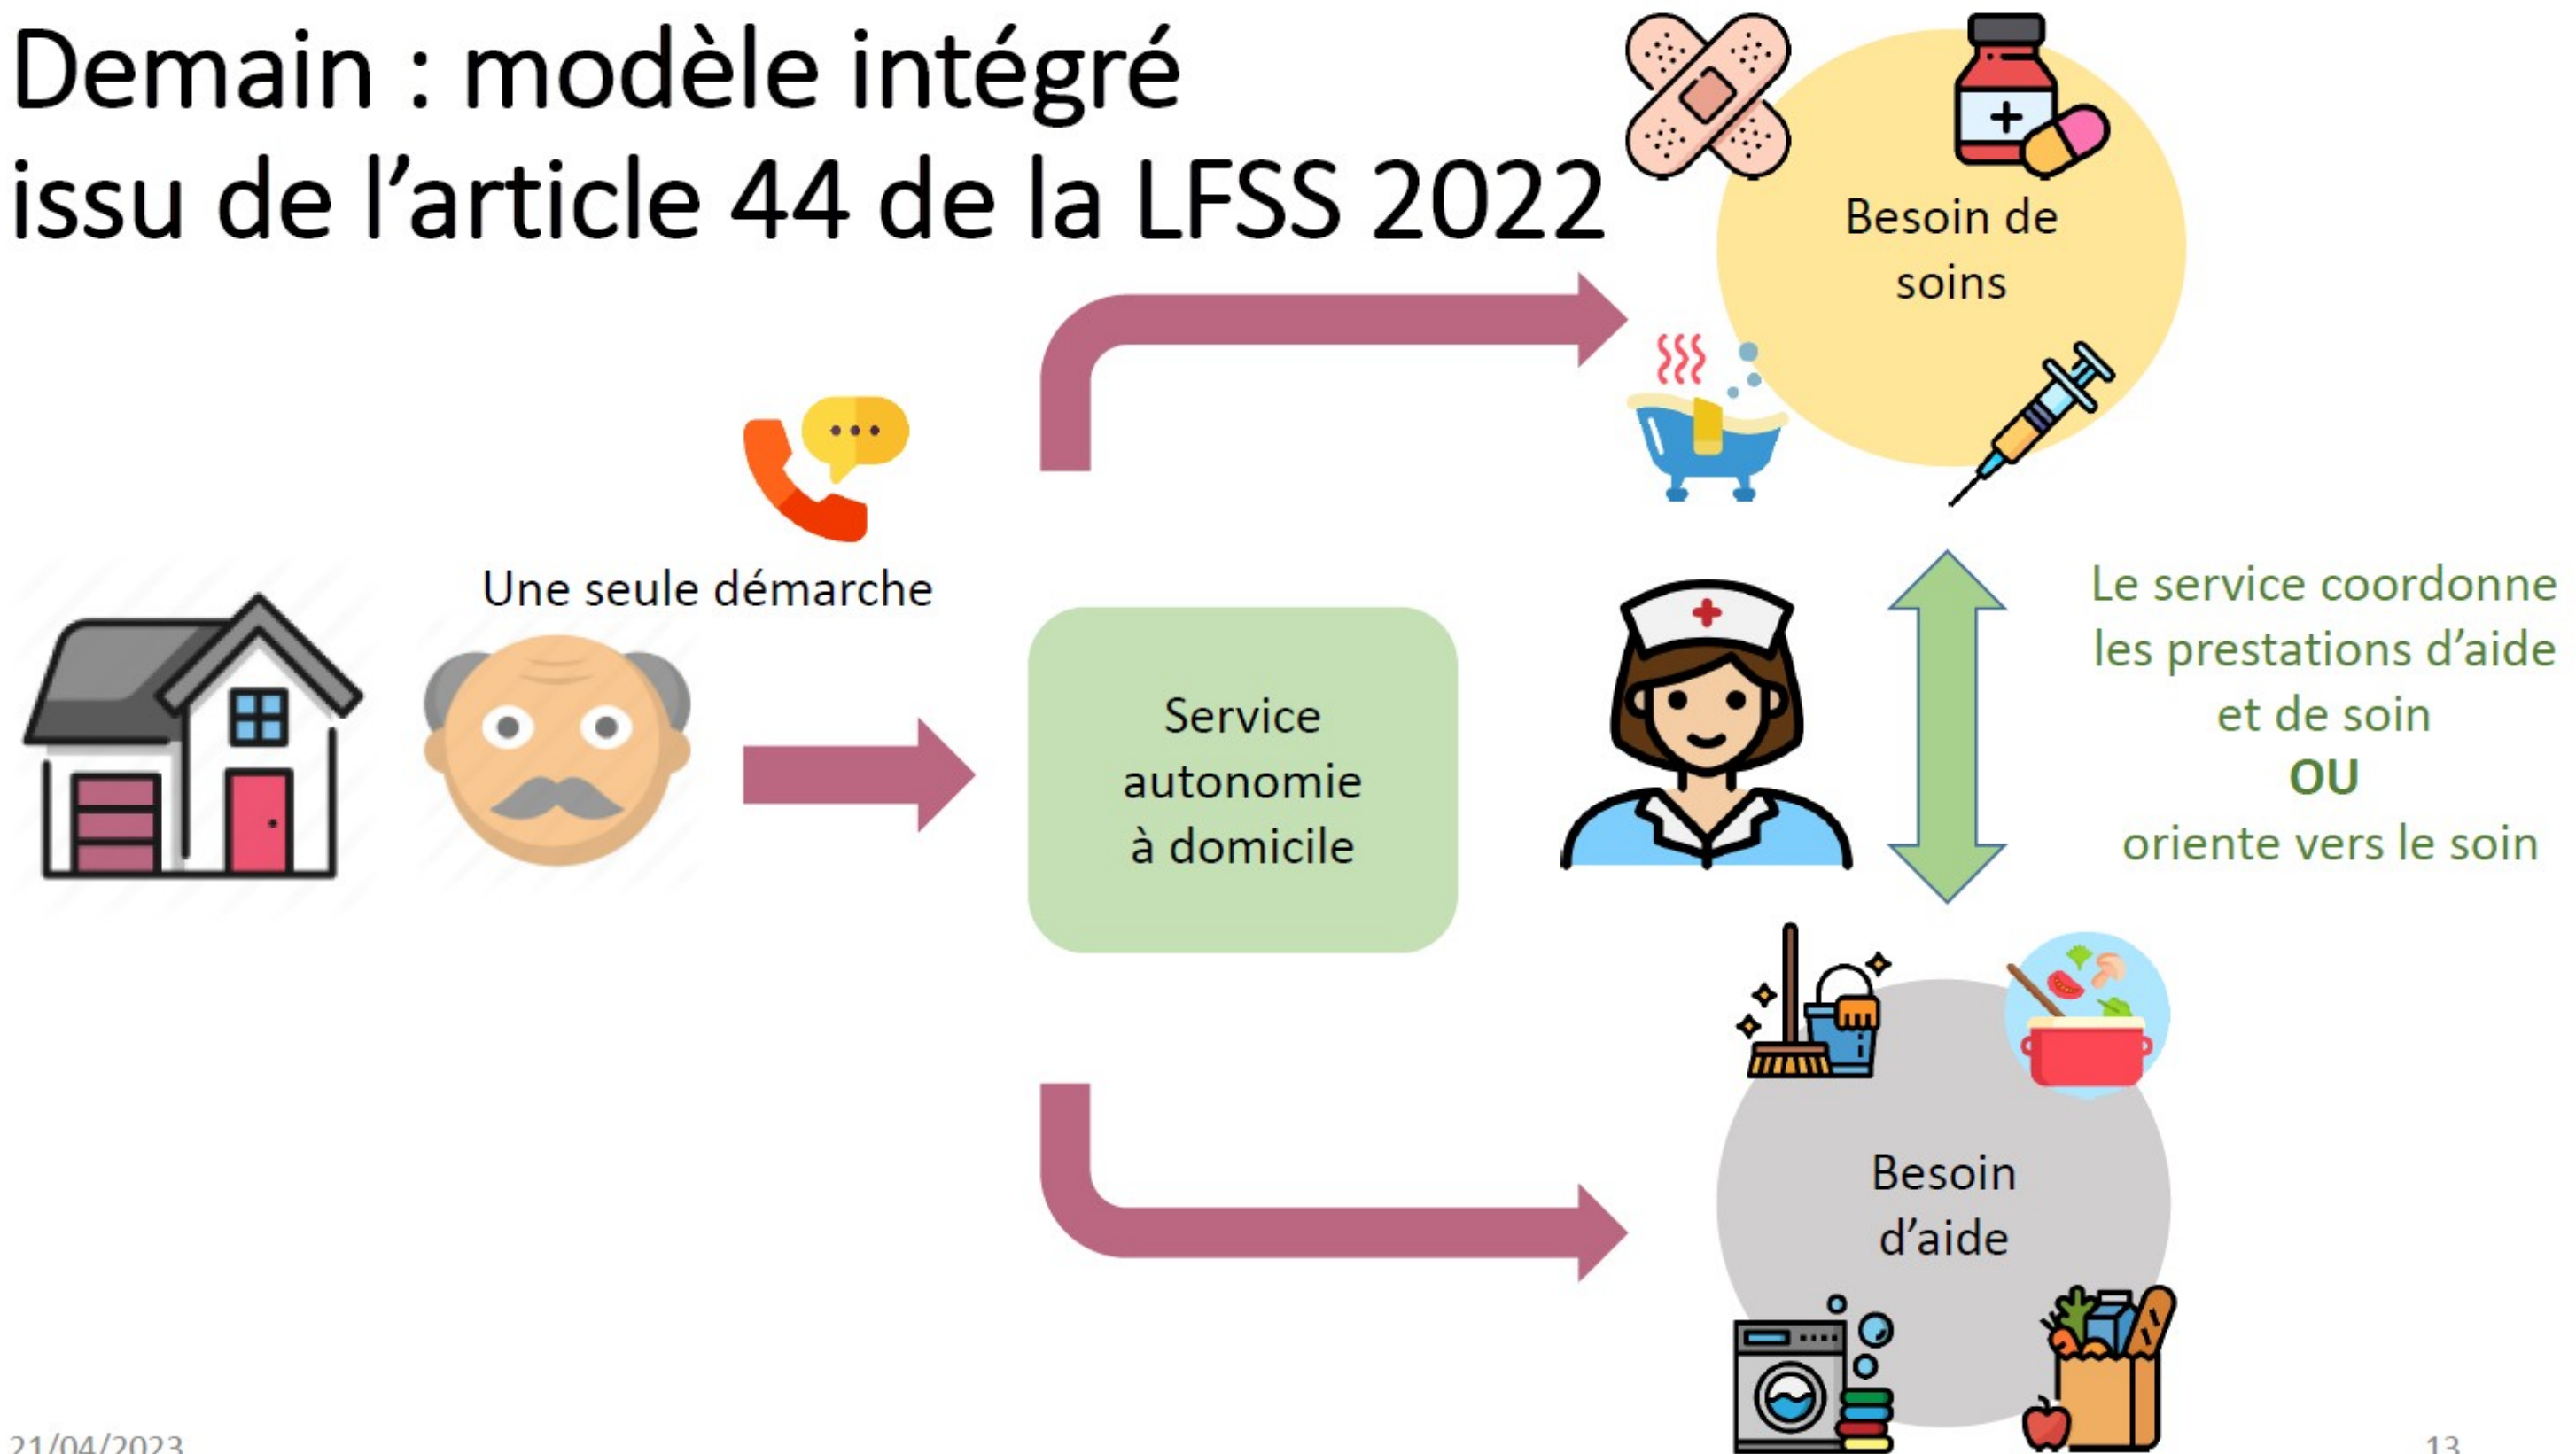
Demain : modèle intégré issu de l'article 44 de la LFSS 2022

Besoin de soins

Une seule démarche

Service autonomie à domicile

Le service coordonne les prestations d'aide et de soin
OU
oriente vers le soin

Besoin d'aide

21/04/2023

13